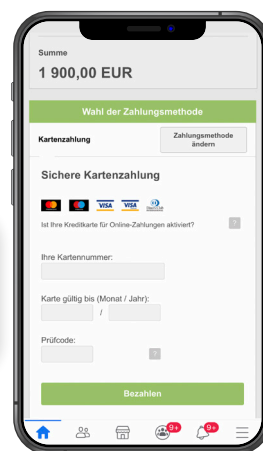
Summe

1 900,00 EUR

Wahl der Zahlungsmethode

Kartenzahlung

Zahlungsmethode ändern

Sichere Kartenzahlung

VISA VISA

Ist Ihre Kreditkarte für Online-Zahlungen aktiviert? ?

Ihre Kartennummer:

Karte gültig bis (Monat / Jahr):

/

Prüfcode:

?

Bezahlen

9+ 9+